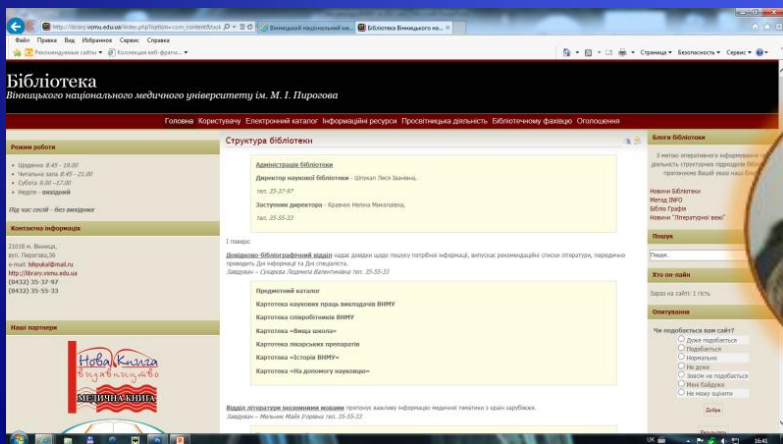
http://library.vsmu.edu.ua/index.php?option=com_content&task
Вінницький національний ме... Бібліотека Вінницького на...
Файл Правка Вид Избранное Сервис Справка
Рекомендуемые сайты Коллекция веб-фрагм...
Страница Безопасность Сервис

Бібліотека
Вінницького національного медичного університету ім. М. І. Пирогова

Головна Користувачу Електронний каталог Інформаційні ресурси Просвітницька діяльність Бібліотечному фахівцю Оголошення

Режим роботи
• Щоденно 8.45 - 19.00
• Читальна зала 8.45 - 21.00
• Субота 9.00 - 17.00
• Неділя - вихідний
Під час сесій - без вихідних

Контактна інформація
21018 м. Вінниця,
вул. Пирогова,56
e-mail: biblvskal@mail.ru
http://library.vsmu.edu.ua
(0432) 35-37-97
(0432) 35-55-33

Наші партнери
Нова Книга видавництво
МЕДИЧНА КНИГА

Структура бібліотеки

Адміністрація бібліотеки
Директор наукової бібліотеки - Шпекал Леся Іванівна,
тел. 35-37-97
Заступник директора - Кравчук Неліна Миколаївна,
тел. 35-55-33

І поверх:
Довідково-бібліографічний відділ надає довідки щодо пошуку потрібної інформації, випускає рекомендаційні списки літератури, порадниче проводить Дні інформації та Дні спеціаліста.
Завідувач – Сіндеєва Людмила Валентинівна тел. 35-55-33

Предметний каталог
Картотека наукових праць викладачів ВНМУ
Картотека співробітників ВНМУ
Картотека «Вища школа»
Картотека лікарських препаратів
Картотека «Історія ВНМУ»
Картотека «На допомогу науковцю»

Відділ літератури іноземними мовами пропонує важливу інформацію медичної тематики з країн зарубіжжя.
Завідувач – Мельник Майя Ізраїлівна тел. 35-55-33

Блоги бібліотеки
З метою оперативного інформування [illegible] діяльність структурних підрозділів бібл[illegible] пропонуємо Вашій увазі наші бло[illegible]
Новини Бібліотеки
Метод INFO
Біблю Графія
Новини "Літературної вежі"

Пошук
Пошук...

Хто он-лайн
Зараз на сайті: 1 гість

Опитування
Чи подобається вам сайт?
Дуже подобається
Подобається
Нормально
Не дуже
Зовсім не подобається
Мені байдуже
Не можу оцінити
Добре

UK 16:45